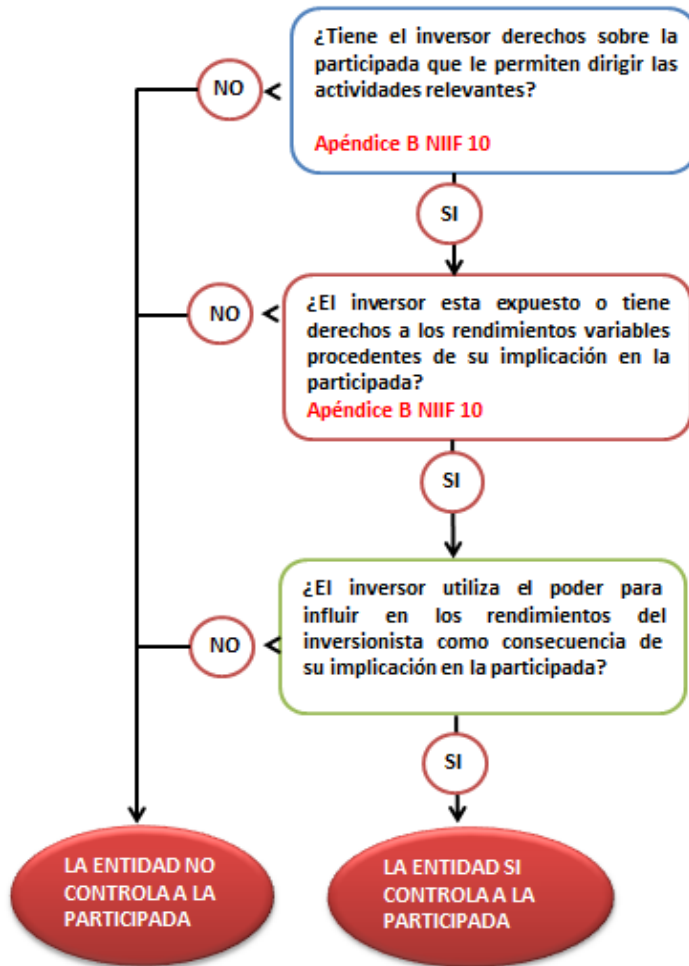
¿Tiene el inversor derechos sobre la participada que le permiten dirigir las actividades relevantes?

Apéndice B NIIF 10

NO

SI

¿El inversor esta expuesto o tiene derechos a los rendimientos variables procedentes de su implicación en la participada?
Apéndice B NIIF 10

NO

SI

¿El inversor utiliza el poder para influir en los rendimientos del inversionista como consecuencia de su implicación en la participada?

NO

SI

LA ENTIDAD NO CONTROLA A LA PARTICIPADA

LA ENTIDAD SI CONTROLA A LA PARTICIPADA